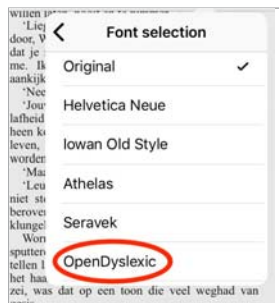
willen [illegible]
'Lieg
door, W
dat je
me. Ik
aankijk
'Nee
'Jou
lafheid
heen k
leven,
worden
'Maa
'Leu
niet st
berover
klungel
Wor
sputten
tellen l
het haa
zei, was dat op een toon die veel weghad van

Font selection
Original
Helvetica Neue
Iowan Old Style
Athelas
Seravek
OpenDyslexic